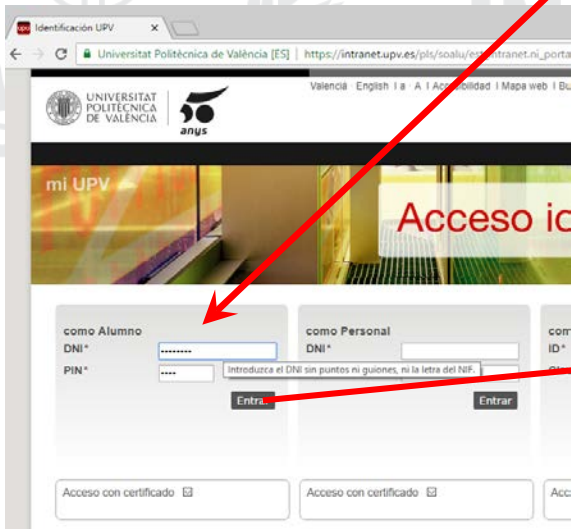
Identificación UPV ×

Universitat Politècnica de València [ES] | https://intranet.upv.es/pls/soalu/est_intranet.ni_porta

UNIVERSITAT POLITÈCNICA DE VALÈNCIA

50 anys

Valencià English I a A I Accesibilidad I Mapa web I Bu

mi UPV

Acceso id

como Alumno
DNI*
PIN*
Introduzca el DNI sin puntos ni guiones, ni la letra del NIF.
Entrar

como Personal
DNI*
Entrar

com
ID*

Acceso con certificado

Acceso con certificado

Acc